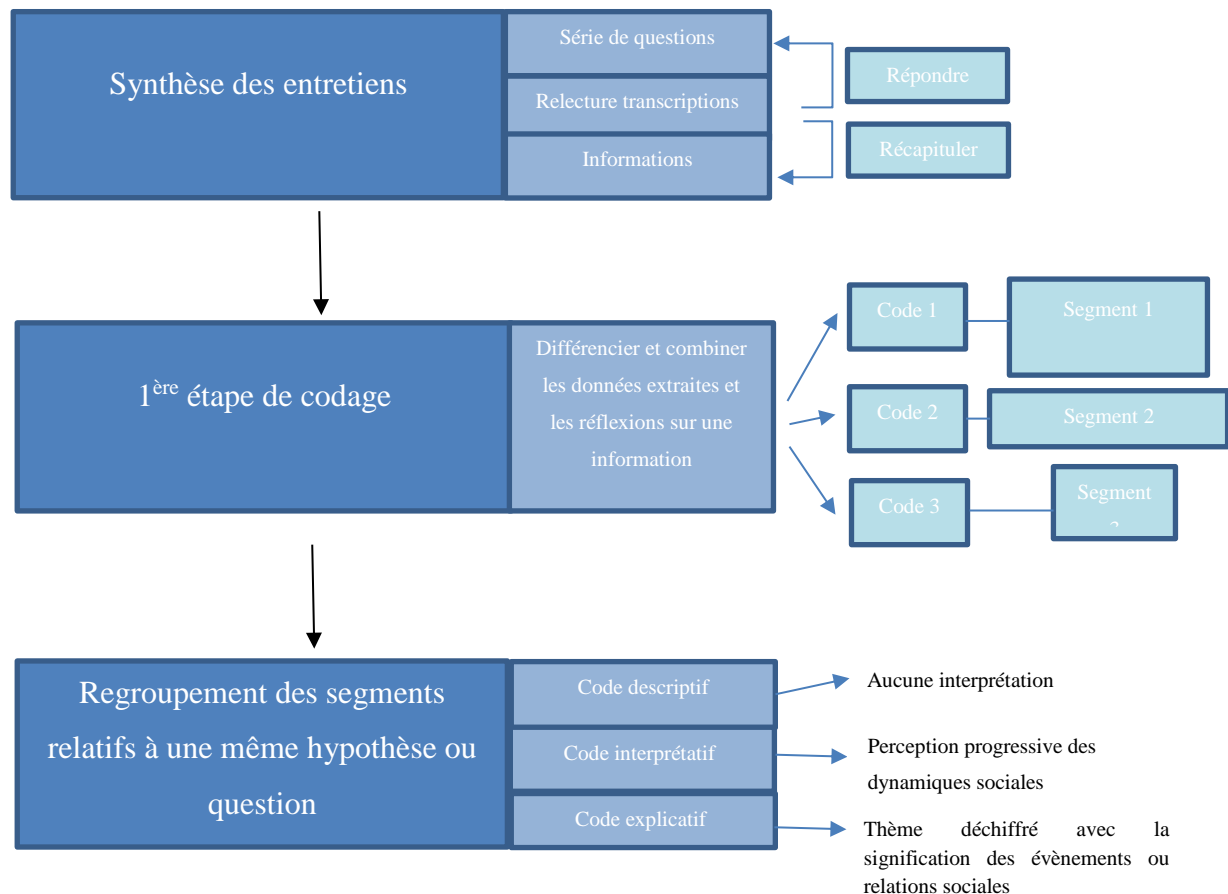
Synthèse des entretiens

Série de questions

Relecture transcriptions

Informations

Répondre

Récapituler

$1^{ère}$ étape de codage

Différencier et combiner les données extraites et les réflexions sur une information

Code 1

Segment 1

Code 2

Segment 2

Code 3

Segment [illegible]

Regroupement des segments relatifs à une même hypothèse ou question

Code descriptif

Aucune interprétation

Code interprétatif

Perception progressive des dynamiques sociales

Code explicatif

Thème déchiffré avec la signification des évènements ou relations sociales